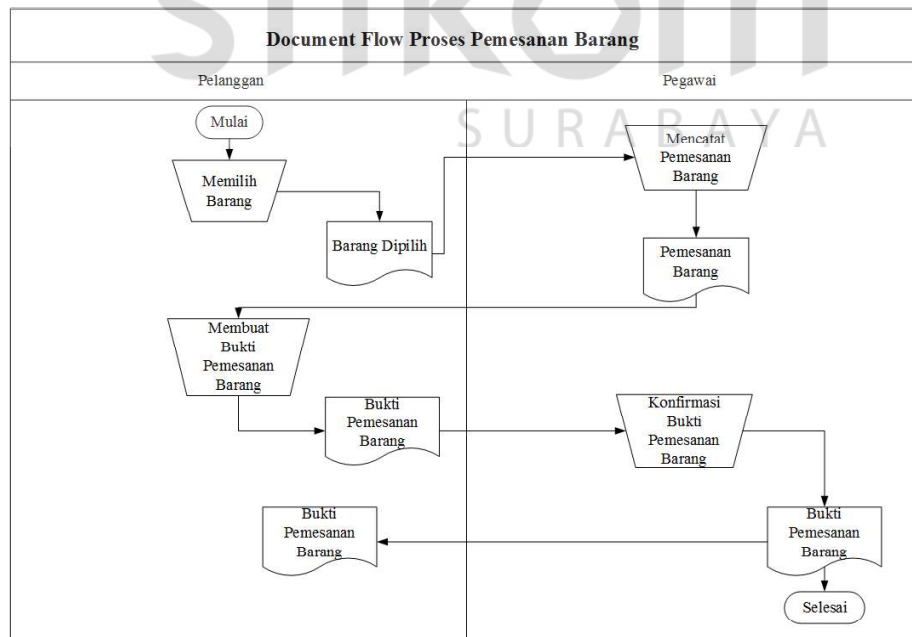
SURABAYA

Document Flow Proses Pemesanan Barang

Pelanggan

Pegawai

Mulai

Memilih Barang

Barang Dipilih

Mencatat Pemesanan Barang

Pemesanan Barang

Membuat Bukti Pemesanan Barang

Bukti Pemesanan Barang

Konfirmasi Bukti Pemesanan Barang

Bukti Pemesanan Barang

Bukti Pemesanan Barang

Selesai